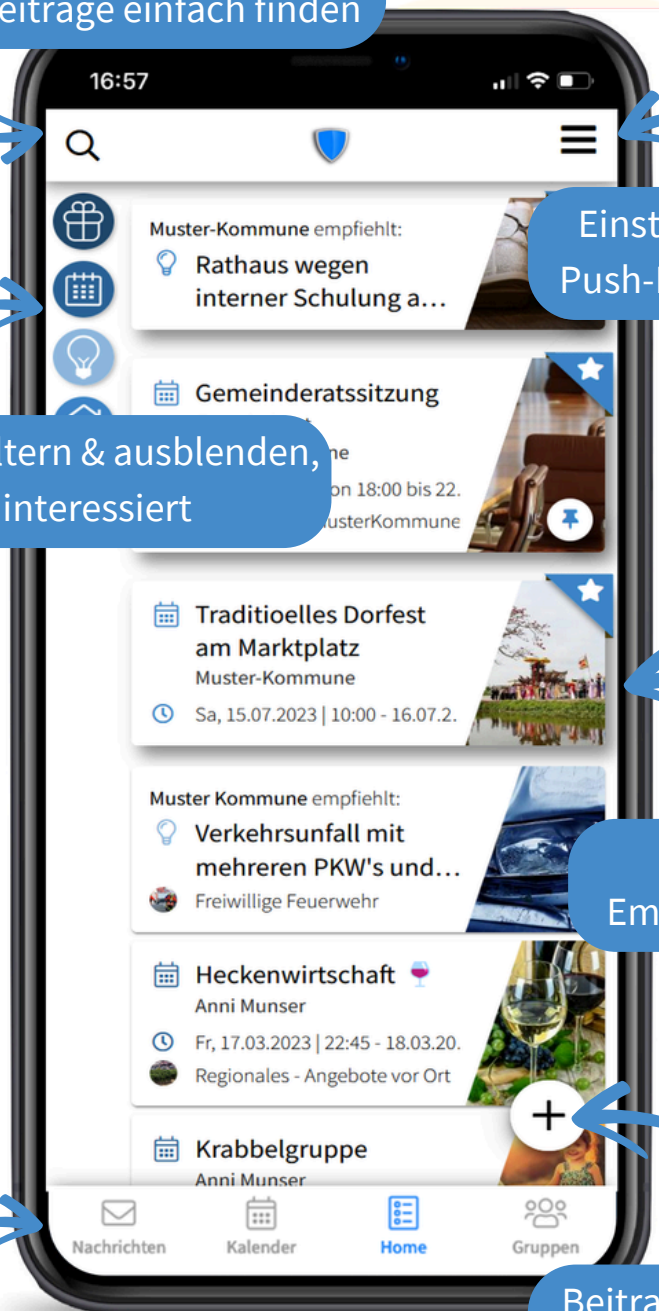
eiträge einfach finden

16:57

Muster-Kommune empfiehlt:
Rathaus wegen interner Schulung a...

Einst
Push-

Gemeinderatssitzung
ne
on 18:00 bis 22.
usterKommune

ltern & ausblenden,
interessiert

Traditioelles Dorfest am Marktplatz
Muster-Kommune
Sa, 15.07.2023 | 10:00 - 16.07.2.

Muster Kommune empfiehlt:
Verkehrsunfall mit mehreren PKW's und...
Freiwillige Feuerwehr

Em

Heckenwirtschaft
Anni Munser
Fr, 17.03.2023 | 22:45 - 18.03.20.
Regionales - Angebote vor Ort

Krabbelgruppe
Anni Munser

Nachrichten
Kalender
Home
Gruppen

Beitra